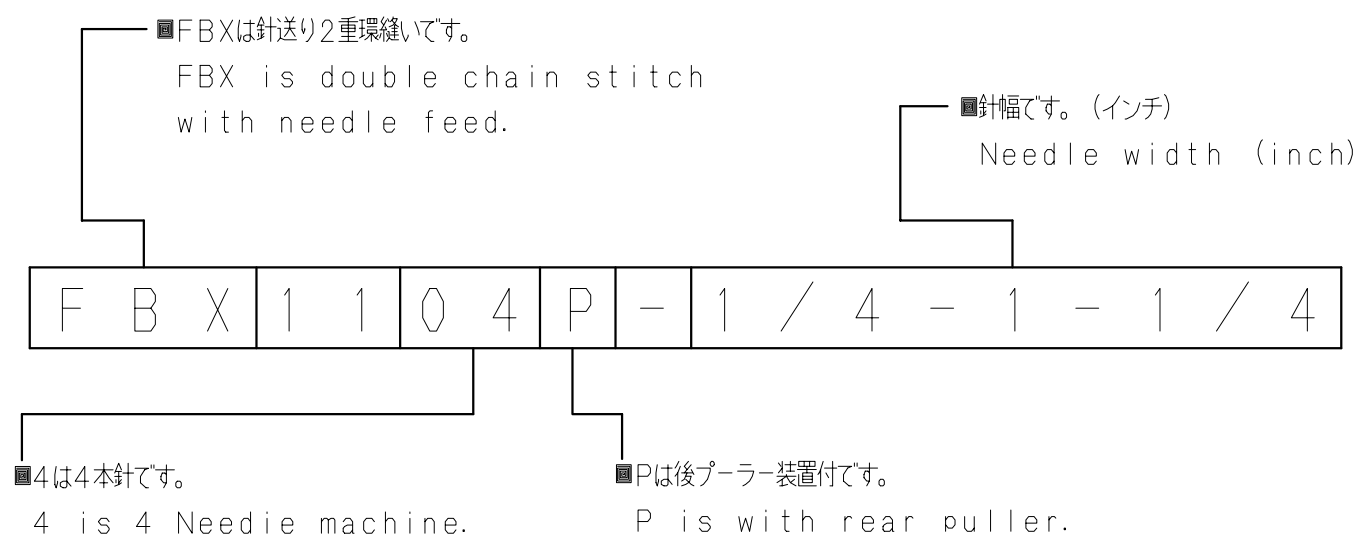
■FBXは針送り2重環縫いです。
FBX is double chain stitch with needle feed.

■針幅です。（インチ）
Needle width (inch)

| F B X | 1 1 | 0 4 | P | - | 1 / 4 - 1 - 1 / 4 |
|---|---|---|---|---|---|

■4は4本針です。
4 is 4 Needie machine.

■Pは後プーラー装置付です。
P is with rear puller.